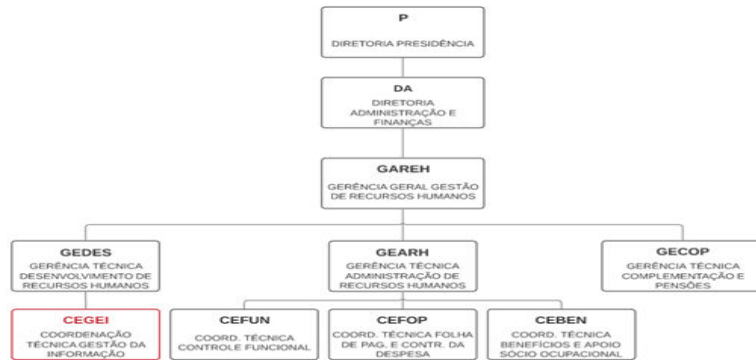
P

DIRETORIA PRESIDÊNCIA

DA

DIRETORIA ADMINISTRAÇÃO E FINANÇAS

GAREH

GERÊNCIA GERAL GESTÃO DE RECURSOS HUMANOS

GEDES

GERÊNCIA TÉCNICA DESENVOLVIMENTO DE RECURSOS HUMANOS

GEARH

GERÊNCIA TÉCNICA ADMINISTRAÇÃO DE RECURSOS HUMANOS

GECOP

GERÊNCIA TÉCNICA COMPLEMENTAÇÃO E PENSÕES

CEGEI

COORDENAÇÃO TÉCNICA GESTÃO DA INFORMAÇÃO

CEFUN

COORD. TÉCNICA CONTROLE FUNCIONAL

CEFOP

COORD. TÉCNICA FOLHA DE PAG. E CONTR. DA DESPESA

CEBEN

COORD. TÉCNICA BENEFÍCIOS E APOIO SÓCIO OCUPACIONAL